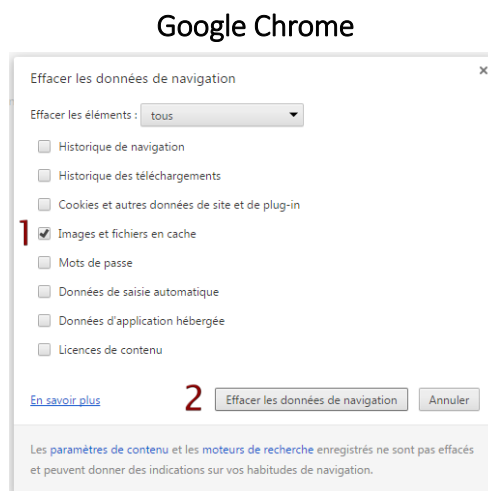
Google Chrome

Effacer les données de navigation

×

Effacer les éléments : tous

Historique de navigation

Historique des téléchargements

Cookies et autres données de site et de plug-in

1

Images et fichiers en cache

Mots de passe

Données de saisie automatique

Données d'application hébergée

Licences de contenu

En savoir plus

2

Effacer les données de navigation

Annuler

Les paramètres de contenu et les moteurs de recherche enregistrés ne sont pas effacés et peuvent donner des indications sur vos habitudes de navigation.